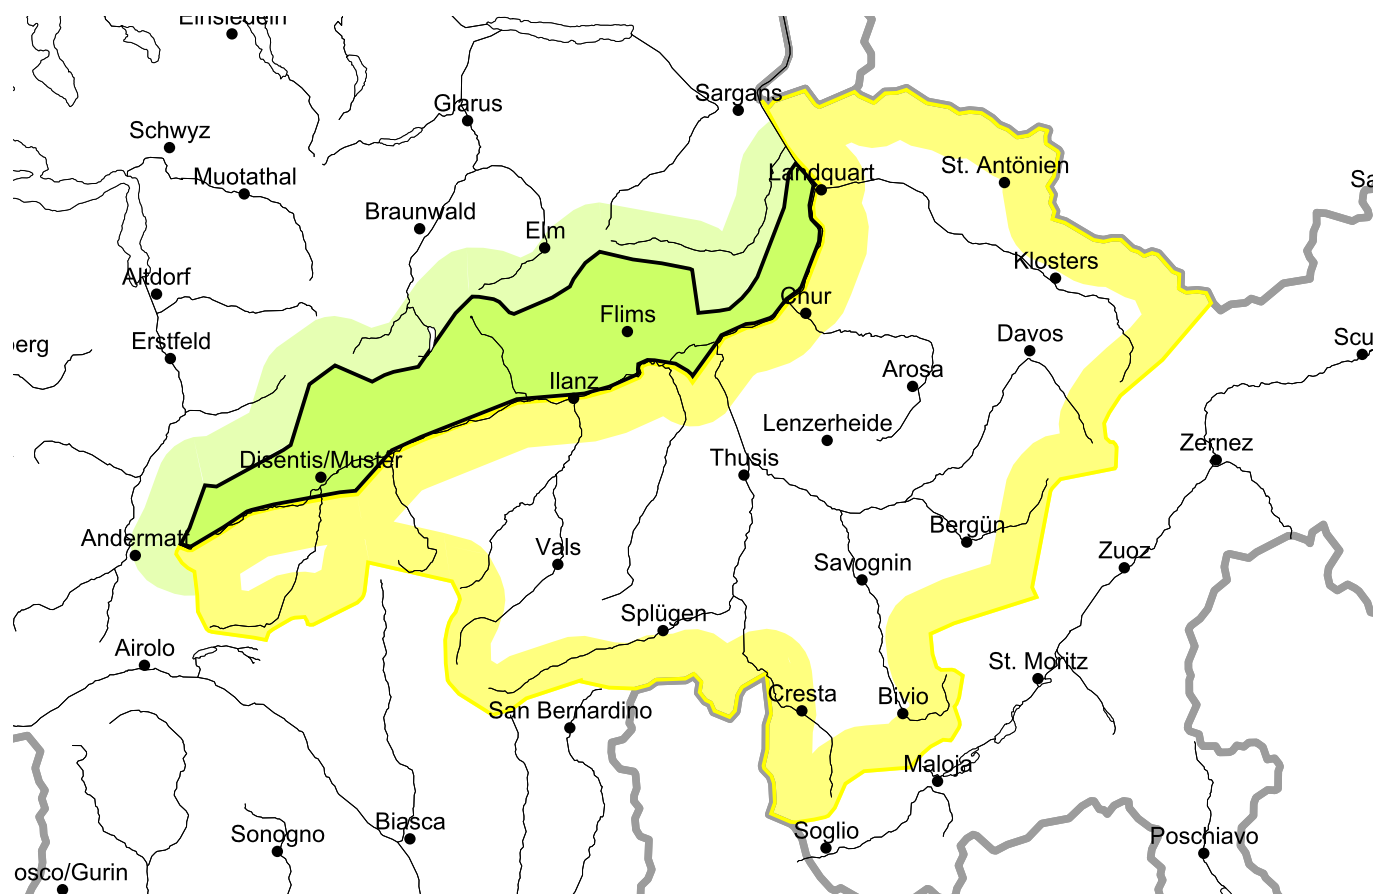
Einsiedeln
Glarus
Sargans
Schwyz
Muotathal
Landquart
St. Antönien
Sa
Braunwald
Elm
Klosters
Altdorf
Flims
Chur
erg
Erstfeld
Davos
Scu
Ilanz
Arosa
Lenzerheide
Disentis/Muster
Thusis
Zernez
Bergün
Andermatt
Vals
Zuoz
Savognin
Splügen
Airolo
St. Moritz
Cresta
Bivio
San Bernardino
Maloja
Biasca
Sonogno
Soglio
Poschiavo
osco/Gurin